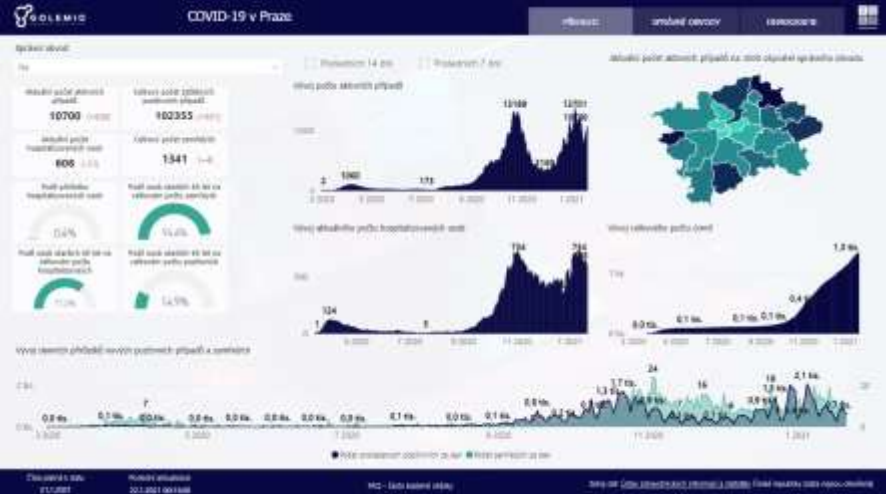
GOLEMIO

COVID-19 v Praze

PŘEHLED

SPRÁVNÍ OBVODY

DEMOGRAFIE

Správní obvod

Vše

Aktuální počet aktivních případů

10700

Celkový počet zjištěných pozitivních případů

102355

Aktuální počet hospitalizovaných osob

606

Celkový počet zemřelých

1341

Podíl přírůstku hospitalizovaných osob

0,4%

Podíl osob starších 65 let na celkovém počtu zemřelých

93,4%

Podíl osob starších 65 let na celkovém počtu hospitalizovaných

71,0%

Podíl osob starších 65 let na celkovém počtu pozitivních

14,5%

Posledních 14 dní

Posledních 7 dní

Vývoj počtu aktivních případů

13108

12501

1060

173

2

Aktuální počet aktivních případů na obyvatele správního obvodu

Vývoj aktuálního počtu hospitalizovaných osob

784

784

124

1

Vývoj celkového počtu úmrtí

1,3 tis.

0,4 tis.

0,0 tis.

0,1 tis.

0,1 tis.

0,1 tis.

Vývoj denních přírůstků nových pozitivních případů a zemřelých

24

16

18

2,1 tis.

1,7 tis.

7

0,0 tis.

0,1 tis.

0,0 tis.

0,0 tis.

0,0 tis.

0,0 tis.

0,0 tis.

0,1 tis.

0,0 tis.

0,1 tis.

0,6 tis.

3.2020

7.2020

11.2020

1.2021

Počet pozitivních případů za den

Počet zemřelých za den

Čas platnosti dat

Poslední aktualizace

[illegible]